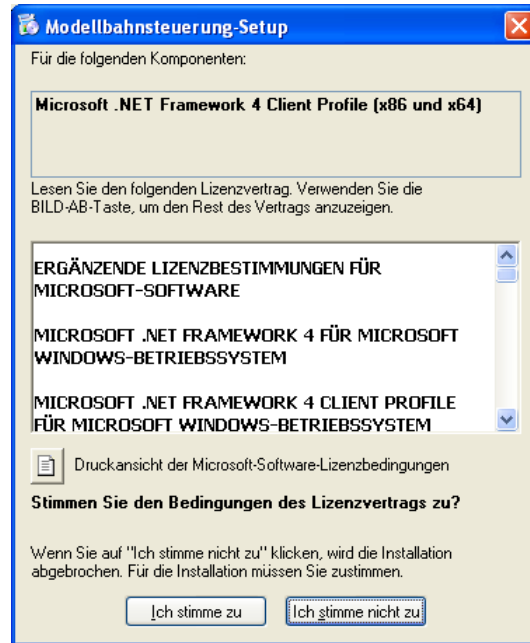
Modellbahnsteuerung-Setup

Für die folgenden Komponenten:

Microsoft .NET Framework 4 Client Profile (x86 und x64)

Lesen Sie den folgenden Lizenzvertrag. Verwenden Sie die BILD-AB-Taste, um den Rest des Vertrags anzuzeigen.

ERGÄNZENDE LIZENZBESTIMMUNGEN FÜR MICROSOFT-SOFTWARE

MICROSOFT .NET FRAMEWORK 4 FÜR MICROSOFT WINDOWS-BETRIEBSSYSTEM

MICROSOFT .NET FRAMEWORK 4 CLIENT PROFILE FÜR MICROSOFT WINDOWS-BETRIEBSSYSTEM

Druckansicht der Microsoft-Software-Lizenzbedingungen

Stimmen Sie den Bedingungen des Lizenzvertrags zu?

Wenn Sie auf "Ich stimme nicht zu" klicken, wird die Installation abgebrochen. Für die Installation müssen Sie zustimmen.

Ich stimme zu

Ich stimme nicht zu